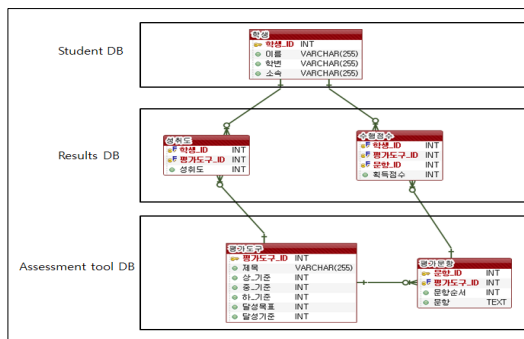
Student DB

| 학생 | |
|---|---|
| 학생_ID | INT |
| 이름 | VARCHAR(255) |
| 학번 | VARCHAR(255) |
| 소속 | VARCHAR(255) |

Results DB

| 성취도 | |
|---|---|
| 학생_ID | INT |
| 평가도구_ID | INT |
| 성취도 | INT |

| 수행점수 | |
|---|---|
| 학생_ID | INT |
| 평가도구_ID | INT |
| 문항_ID | INT |
| 획득점수 | INT |

Assessment tool DB

| 평가도구 | |
|---|---|
| 평가도구_ID | INT |
| 제목 | VARCHAR(255) |
| 상_기준 | INT |
| 중_기준 | INT |
| 하_기준 | INT |
| 달성목표 | INT |
| 달성기준 | INT |

| 평가문항 | |
|---|---|
| 문항_ID | INT |
| 평가도구_ID | INT |
| 문항순서 | INT |
| 문항 | TEXT |